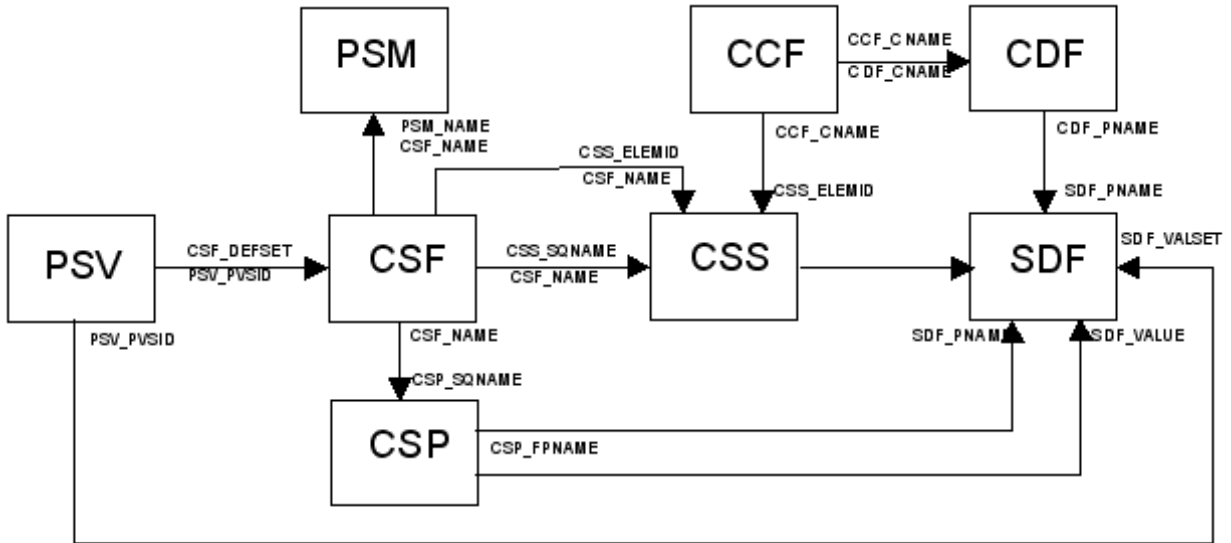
PSM

CCF

CCF_CNAME
CDF_CNAME

CDF

PSM_NAME
CSF_NAME

CCF_CNAME

CDF_PNAME

CSS_ELEMID
CSF_NAME

CSS_ELEMID

SDF_PNAME

PSV

CSF_DEFSET
PSV_PVSID

CSF

CSS_SQNAME
CSF_NAME

CSS

SDF

SDF_VALSET

PSV_PVSID

CSF_NAME

SDF_PNAME

SDF_VALUE

CSP_SQNAME

CSP

CSP_FPNAME